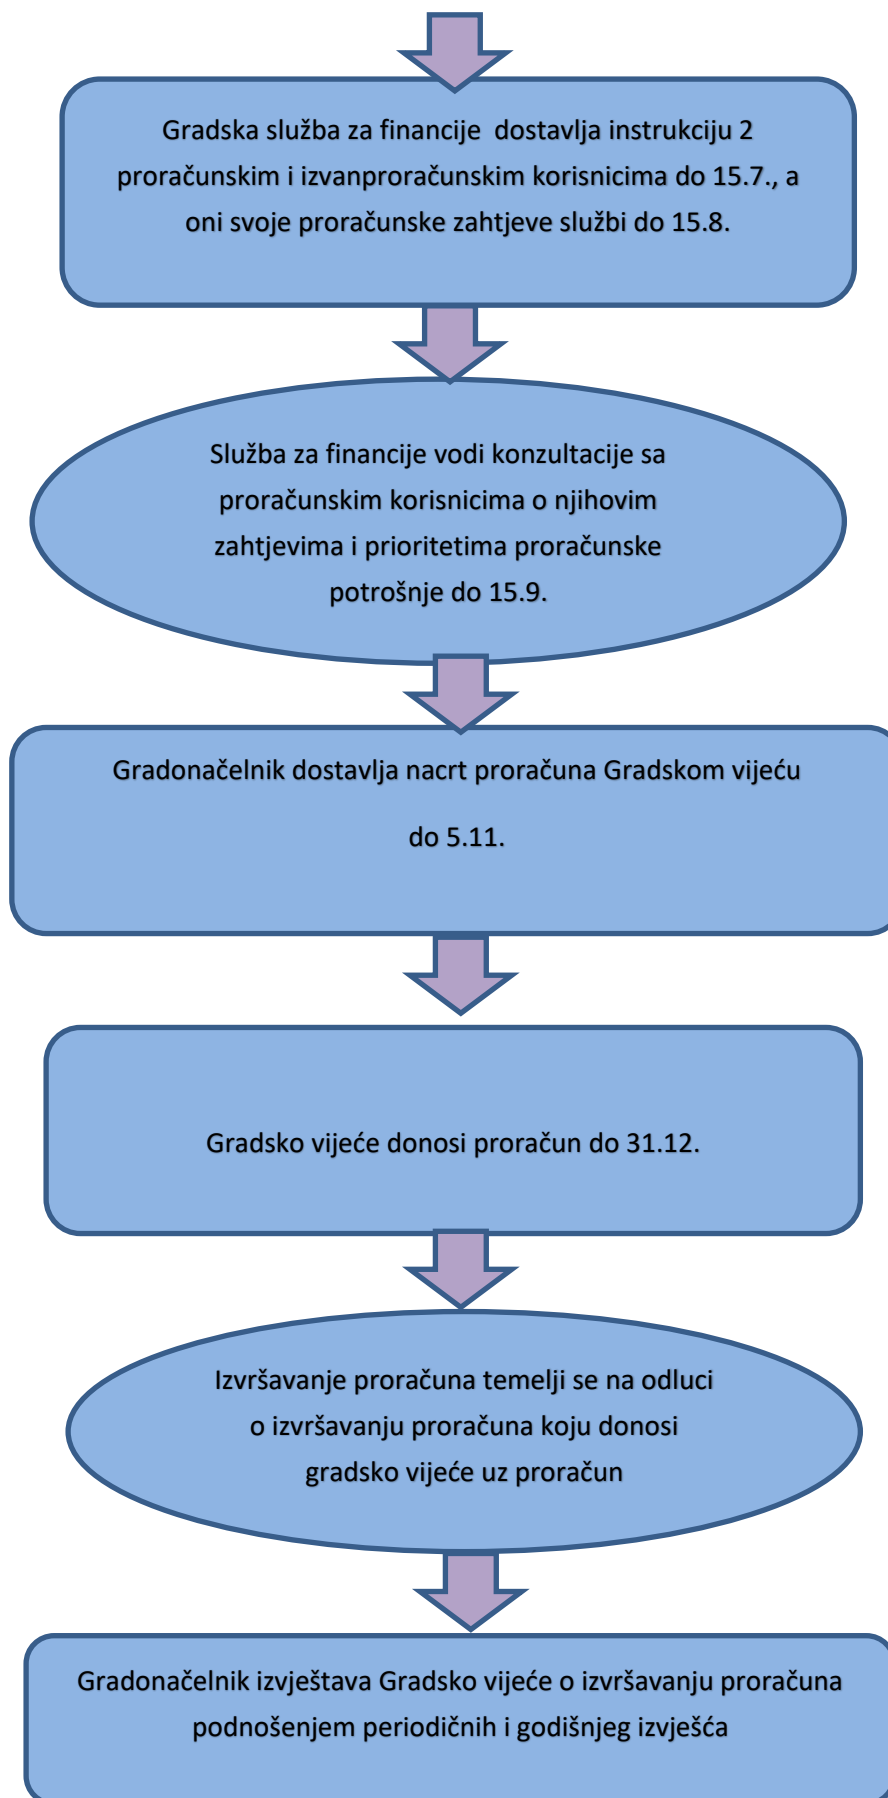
Gradska služba za financije dostavlja instrukciju 2 proračunskim i izvanproračunskim korisnicima do 15.7., a oni svoje proračunske zahtjeve službi do 15.8.

Služba za financije vodi konzultacije sa proračunskim korisnicima o njihovim zahtjevima i prioritetima proračunske potrošnje do 15.9.

Gradonačelnik dostavlja nacrt proračuna Gradskom vijeću

do 5.11.

Gradsko vijeće donosi proračun do 31.12.

Izvršavanje proračuna temelji se na odluci o izvršavanju proračuna koju donosi gradsko vijeće uz proračun

Gradonačelnik izvještava Gradsko vijeće o izvršavanju proračuna podnošenjem periodičnih i godišnjeg izvješća